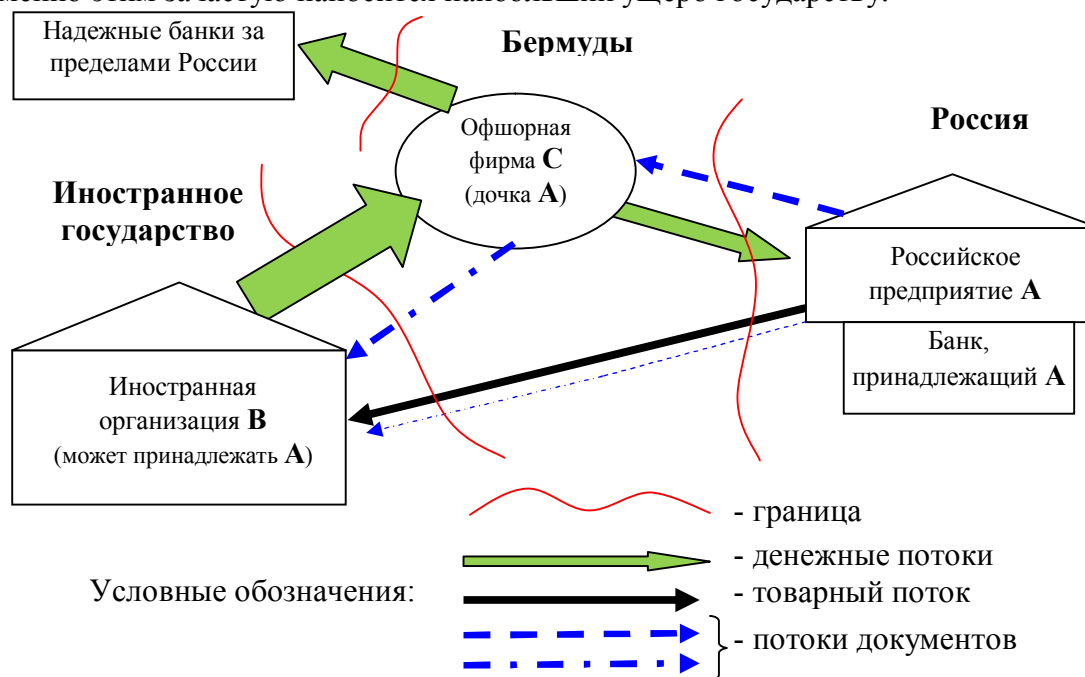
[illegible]

Надежные банки за пределами России

Бермуды

Офшорная фирма **C** (дочка **A**)

Россия

Иностранное государство

Российское предприятие **A**

Банк, принадлежащий **A**

Иностранная организация **B** (может принадлежать **A**)

- граница

- денежные потоки

Условные обозначения:

- товарный поток

- потоки документов